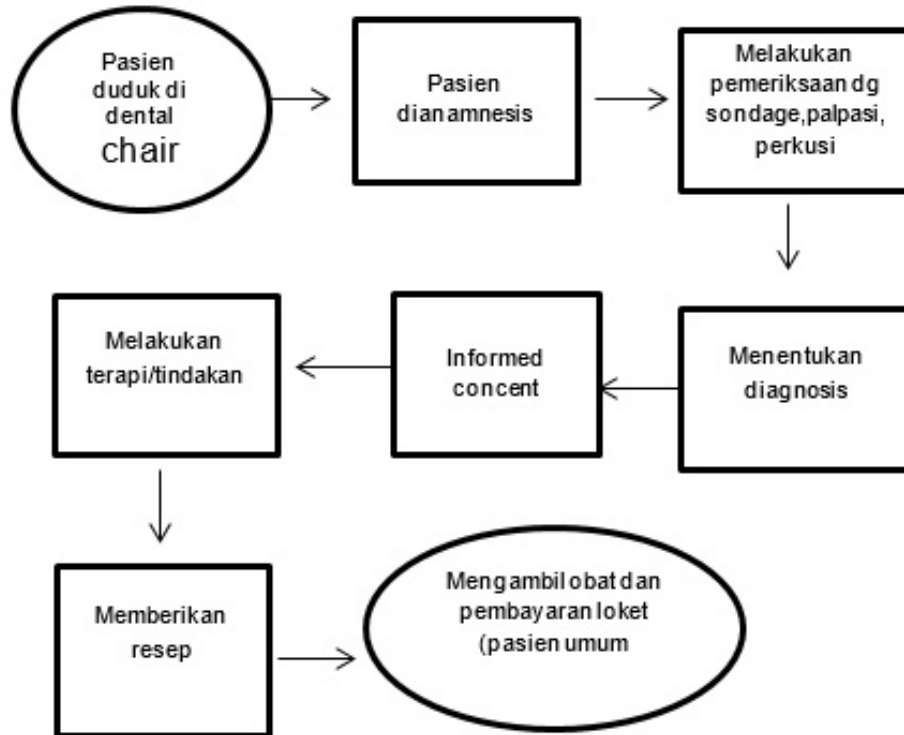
Pasien duduk di dental chair

Pasien dianamnesis

Melakukan pemeriksaan dg sondage,palpasi, perkusi

Menentukan diagnosis

Informed concent

Melakukan terapi/tindakan

Memberikan resep

Mengambil obat dan pembayaran loket (pasien umum